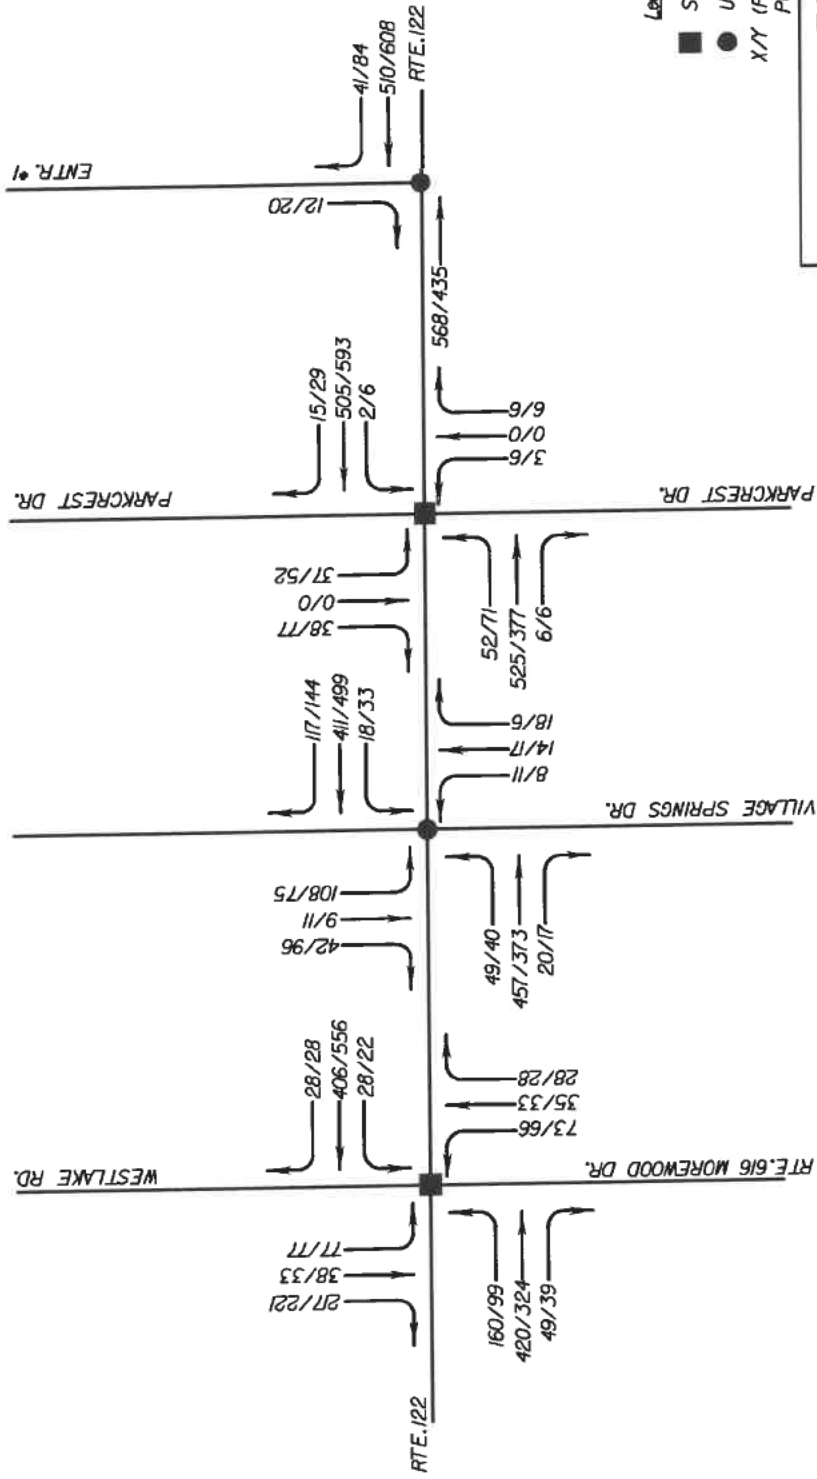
RTE.122
510/608
41/84
ENTR.#1
12/20
568/435
15/29
505/593
2/6
9/9
0/0
3/6
PARKCREST DR.
PARKCREST DR.
37/52
0/0
38/77
52/71
525/377
6/6
117/144
411/499
18/33
18/9
14/17
8/11
VILLAGE SPRINGS DR.
108/75
11/6
42/96
49/40
457/373
20/17
28/28
406/556
28/22
28/28
35/33
73/66
WESTLAKE RD.
RTE.616 MOREWOOD DR.
77/77
38/33
217/221
160/99
420/324
49/39
RTE.122
Le
S
U
X/Y (F
P